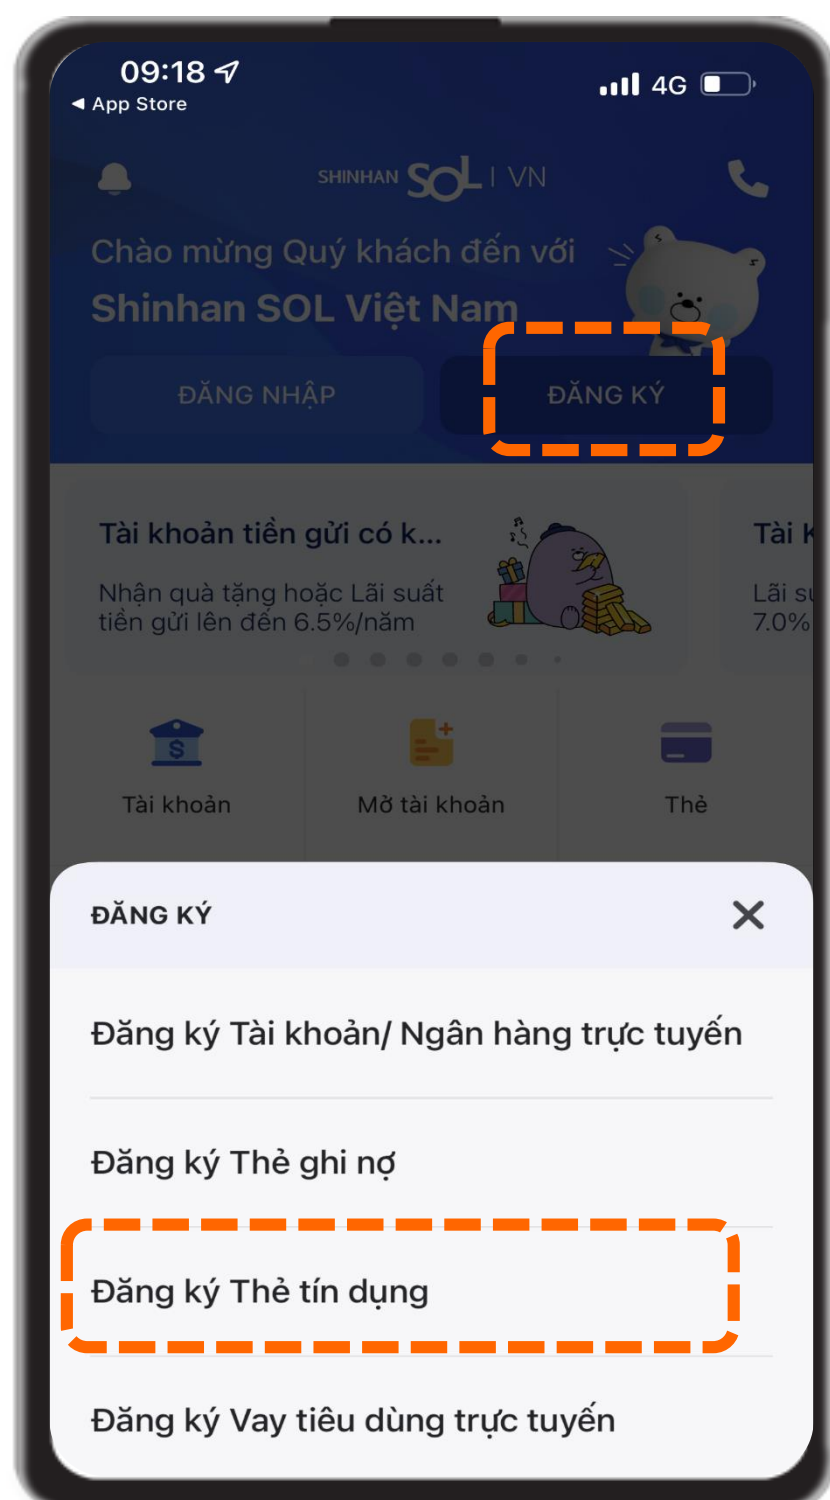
09:18
◄ App Store
4G

SHINHAN SOL | VN

Chào mừng Quý khách đến với
Shinhan SOL Việt Nam

ĐĂNG NHẬP
ĐĂNG KÝ

Tài khoản tiền gửi có k...
Nhận quà tặng hoặc Lãi suất tiền gửi lên đến 6.5%/năm

Tài k
Lãi su
7.0%

Tài khoản
Mở tài khoản
Thẻ

ĐĂNG KÝ

Đăng ký Tài khoản/ Ngân hàng trực tuyến

Đăng ký Thẻ ghi nợ

Đăng ký Thẻ tín dụng

Đăng ký Vay tiêu dùng trực tuyến